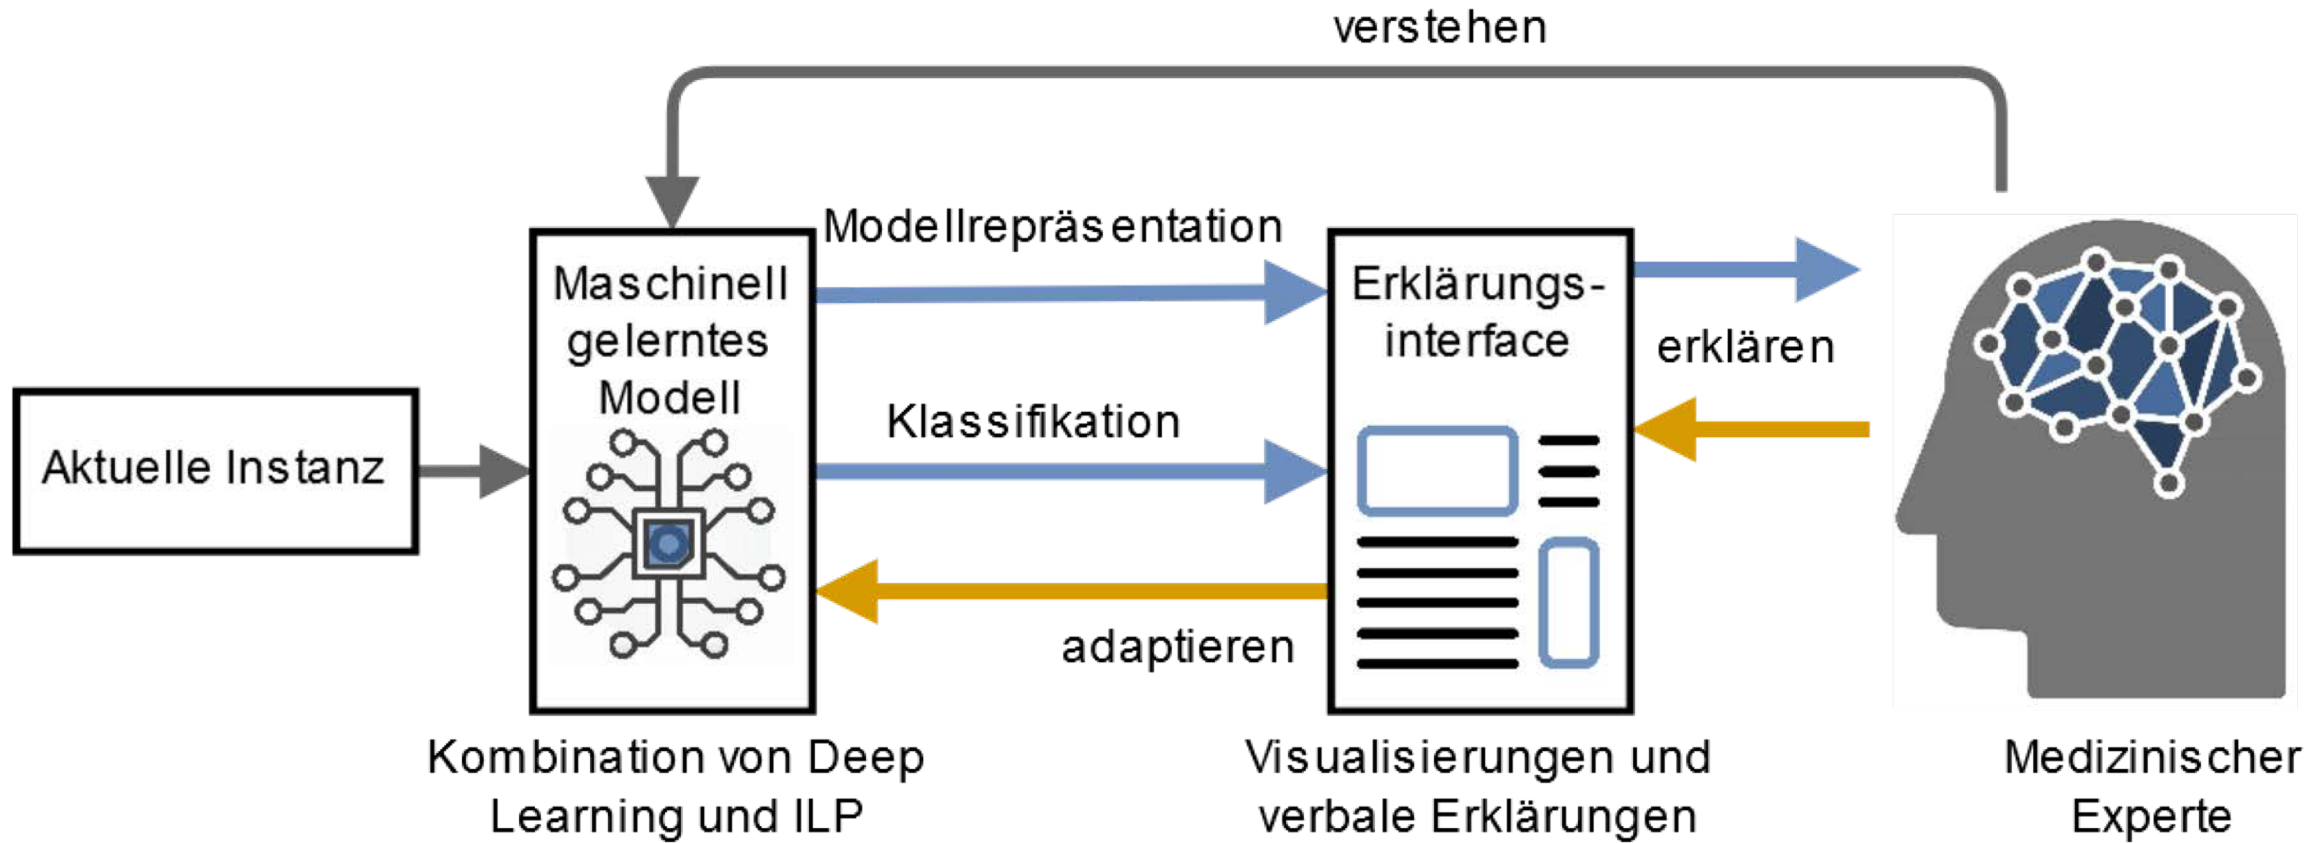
verstehen

Aktuelle Instanz

Maschinell gelerntes Modell

Modellrepräsentation

Klassifikation

adaptieren

Erklärungs-interface

erklären

Kombination von Deep Learning und ILP

Visualisierungen und verbale Erklärungen

Medizinischer Experte